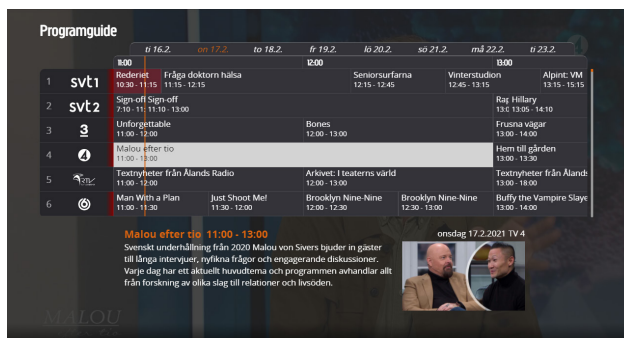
Programguide

ti 16.2. on 17.2. to 18.2. fr 19.2. lö 20.2. sö 21.2. må 22.2. ti 23.2.

11:00 12:00 13:00

| | | | | | | |
|---|---|---|---|---|---|---|
| 1 | svt1 | Rederiet 10:30 - 11:15 | Fråga doktorn hälsa 11:15 - 12:15 | Seniorsurfarna 12:15 - 12:45 | Vinterstudion 12:45 - 13:15 | Alpint: VM 13:15 - 15:15 |
| 2 | svt2 | Sign-off 7:10 - 11:10 | Sign-off 11:10 - 13:00 | | Rap Hillary 13:00 - 13:05 | 13:05 - 14:10 |
| 3 | 3 | Unforgettable 11:00 - 12:00 | Bones 12:00 - 13:00 | | Frusna vägar 13:00 - 14:00 | |
| 4 | | Malou efter tio 11:00 - 13:00 | | | Hem till gården 13:00 - 13:30 | |
| 5 | | Textnyheter från Ålands Radio 11:00 - 12:00 | Arkivet: I teaterns värld 12:00 - 13:00 | | Textnyheter från Ålands 13:00 - 18:00 | |
| 6 | | Man With a Plan 11:00 - 11:30 | Just Shoot Me! 11:30 - 12:00 | Brooklyn Nine-Nine 12:00 - 12:30 | Brooklyn Nine-Nine 12:30 - 13:00 | Buffy the Vampire Slaye 13:00 - 14:00 |

Malou efter tio 11:00 - 13:00
Svenskt underhållning från 2020 Malou von Sivers bjuder in gäster till långa intervjuer, nyfikna frågor och engagerande diskussioner. Varje dag har ett aktuellt huvudtema och programmen avhandlar allt från forskning av olika slag till relationer och livsöden.

onsdag 17.2.2021 TV 4

MALOU